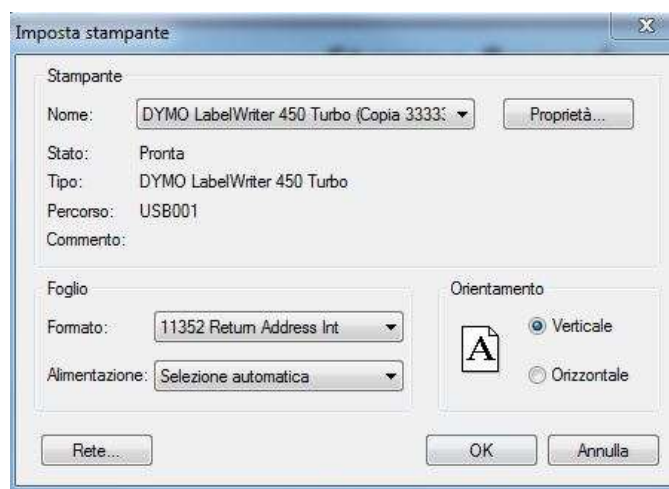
Imposta stampante

Stampante

Nome: DYMO LabelWriter 450 Turbo (Copia 3333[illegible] Proprietà...

Stato: Pronta

Tipo: DYMO LabelWriter 450 Turbo

Percorso: USB001

Commento:

Foglio

Formato: 11352 Return Address Int

Alimentazione: Selezione automatica

Orientamento

A

Verticale

Orizzontale

Rete...

OK

Annulla